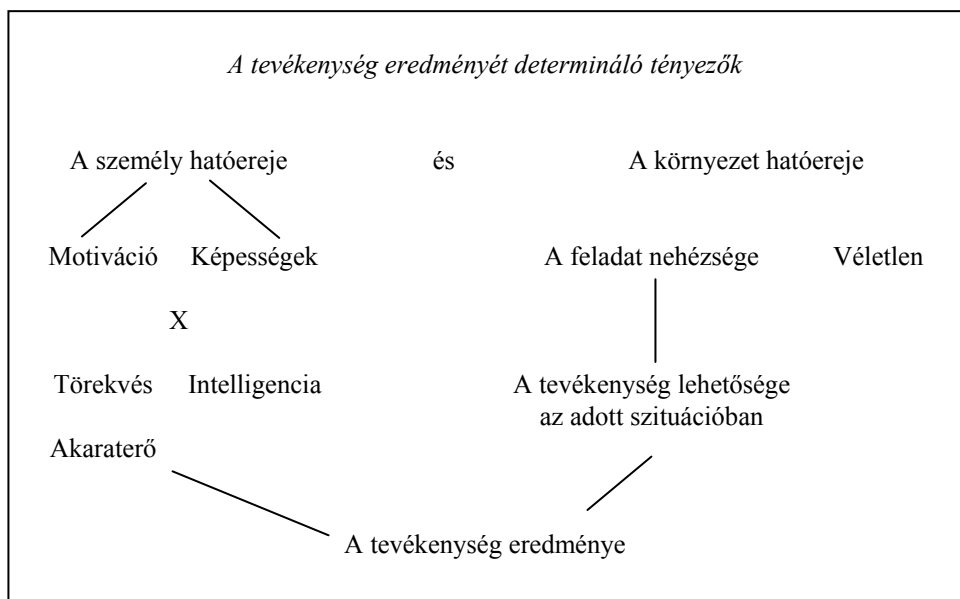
*A tevékenység eredményét determináló tényezők*

A személy hatóereje

és

A környezet hatóereje

Motiváció

Képességek

A feladat nehézsége

Véletlen

X

Törekvés

Intelligencia

A tevékenység lehetősége az adott szituációban

Akaraterő

A tevékenység eredménye